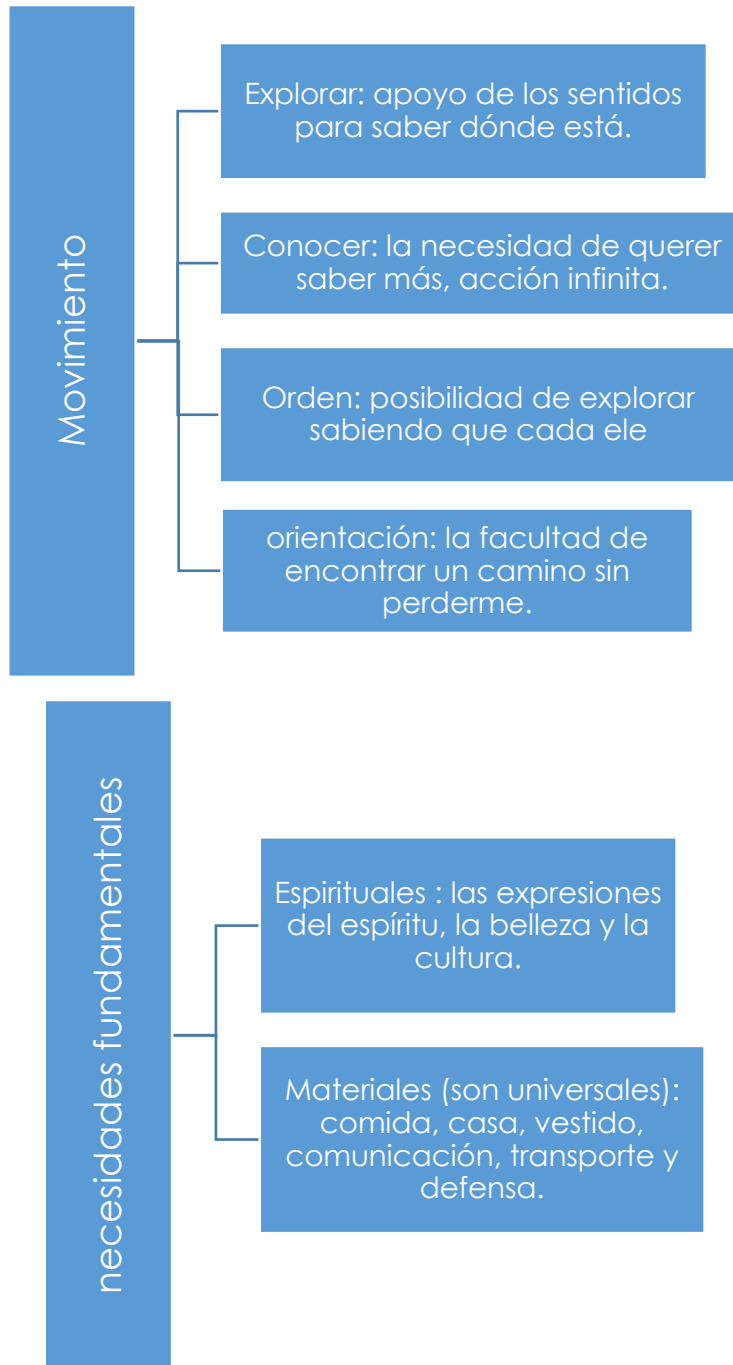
Movimiento

Explorar: apoyo de los sentidos para saber dónde está.

Conocer: la necesidad de querer saber más, acción infinita.

Orden: posibilidad de explorar sabiendo que cada ele

orientación: la facultad de encontrar un camino sin perderme.

necesidades fundamentales

Espirituales : las expresiones del espíritu, la belleza y la cultura.

Materiales (son universales): comida, casa, vestido, comunicación, transporte y defensa.